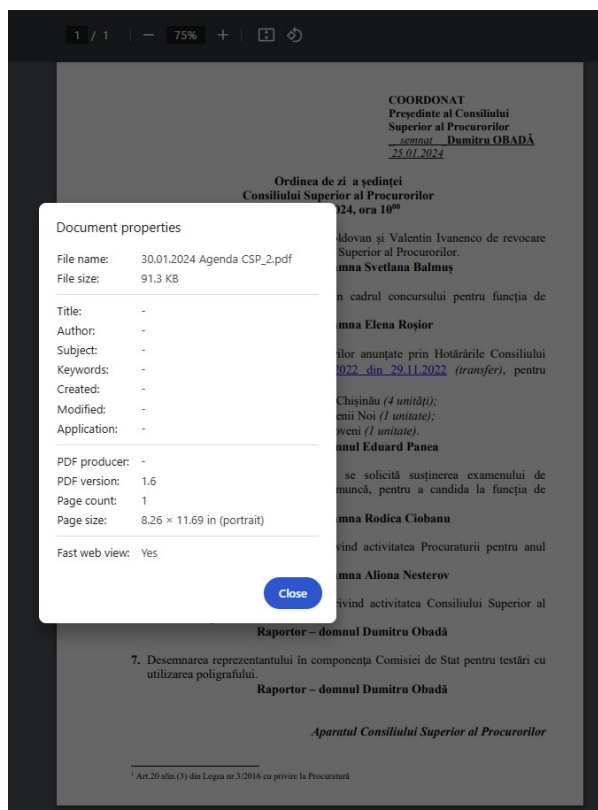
1 / 1 | — 75% + |

COORDONAT
Președinte al Consiliului Superior al Procurorilor
semnat Dumitru OBADĂ
25.01.2024

Ordinea de zi a ședinței
Consiliului Superior al Procurorilor
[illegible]2024, ora 10$^{00}$

Document properties

File name: 30.01.2024 Agenda CSP_2.pdf
File size: 91.3 KB

Title: -
Author: -
Subject: -
Keywords: -
Created: -
Modified: -
Application: -

PDF producer: -
PDF version: 1.6
Page count: 1
Page size: 8.26 × 11.69 in (portrait)

Fast web view: Yes

Close

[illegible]ldovan și Valentin Ivanenco de revocare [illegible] Superior al Procurorilor.
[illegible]mna Svetlana Balmuș

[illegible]n cadrul concursului pentru funcția de

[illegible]mna Elena Roșior

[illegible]ilor anunțate prin Hotărârile Consiliului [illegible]2022 din 29.11.2022 (transfer), pentru

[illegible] Chișinău (4 unități);
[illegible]enii Noi (1 unitate);
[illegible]oveni (1 unitate).
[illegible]mnul Eduard Panea

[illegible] se solicită susținerea examenului de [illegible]muncă, pentru a candida la funcția de

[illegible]mna Rodica Ciobanu

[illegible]vind activitatea Procuraturii pentru anul

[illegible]mna Aliona Nesterov

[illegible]vind activitatea Consiliului Superior al

Raportor – domnul Dumitru Obadă

7. Desemnarea reprezentantului în componența Comisiei de Stat pentru testări cu utilizarea poligrafului.
Raportor – domnul Dumitru Obadă

Aparatul Consiliului Superior al Procurorilor

$^1$ Art.20 alin.(3) din Legea nr.3/2016 cu privire la Procuratură